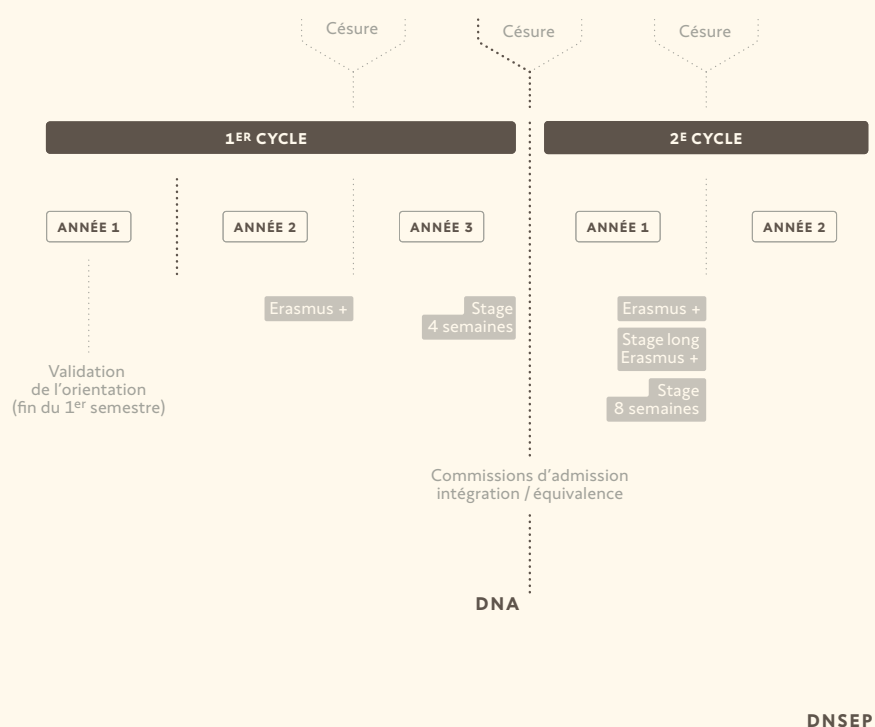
Césure

Césure

Césure

1ER CYCLE

2E CYCLE

ANNÉE 1

ANNÉE 2

ANNÉE 3

ANNÉE 1

ANNÉE 2

Erasmus +

Stage
4 semaines

Erasmus +

Stage long
Erasmus +

Stage
8 semaines

Validation
de l'orientation
(fin du 1er semestre)

Commissions d'admission
intégration / équivalence

DNA

DNSEP